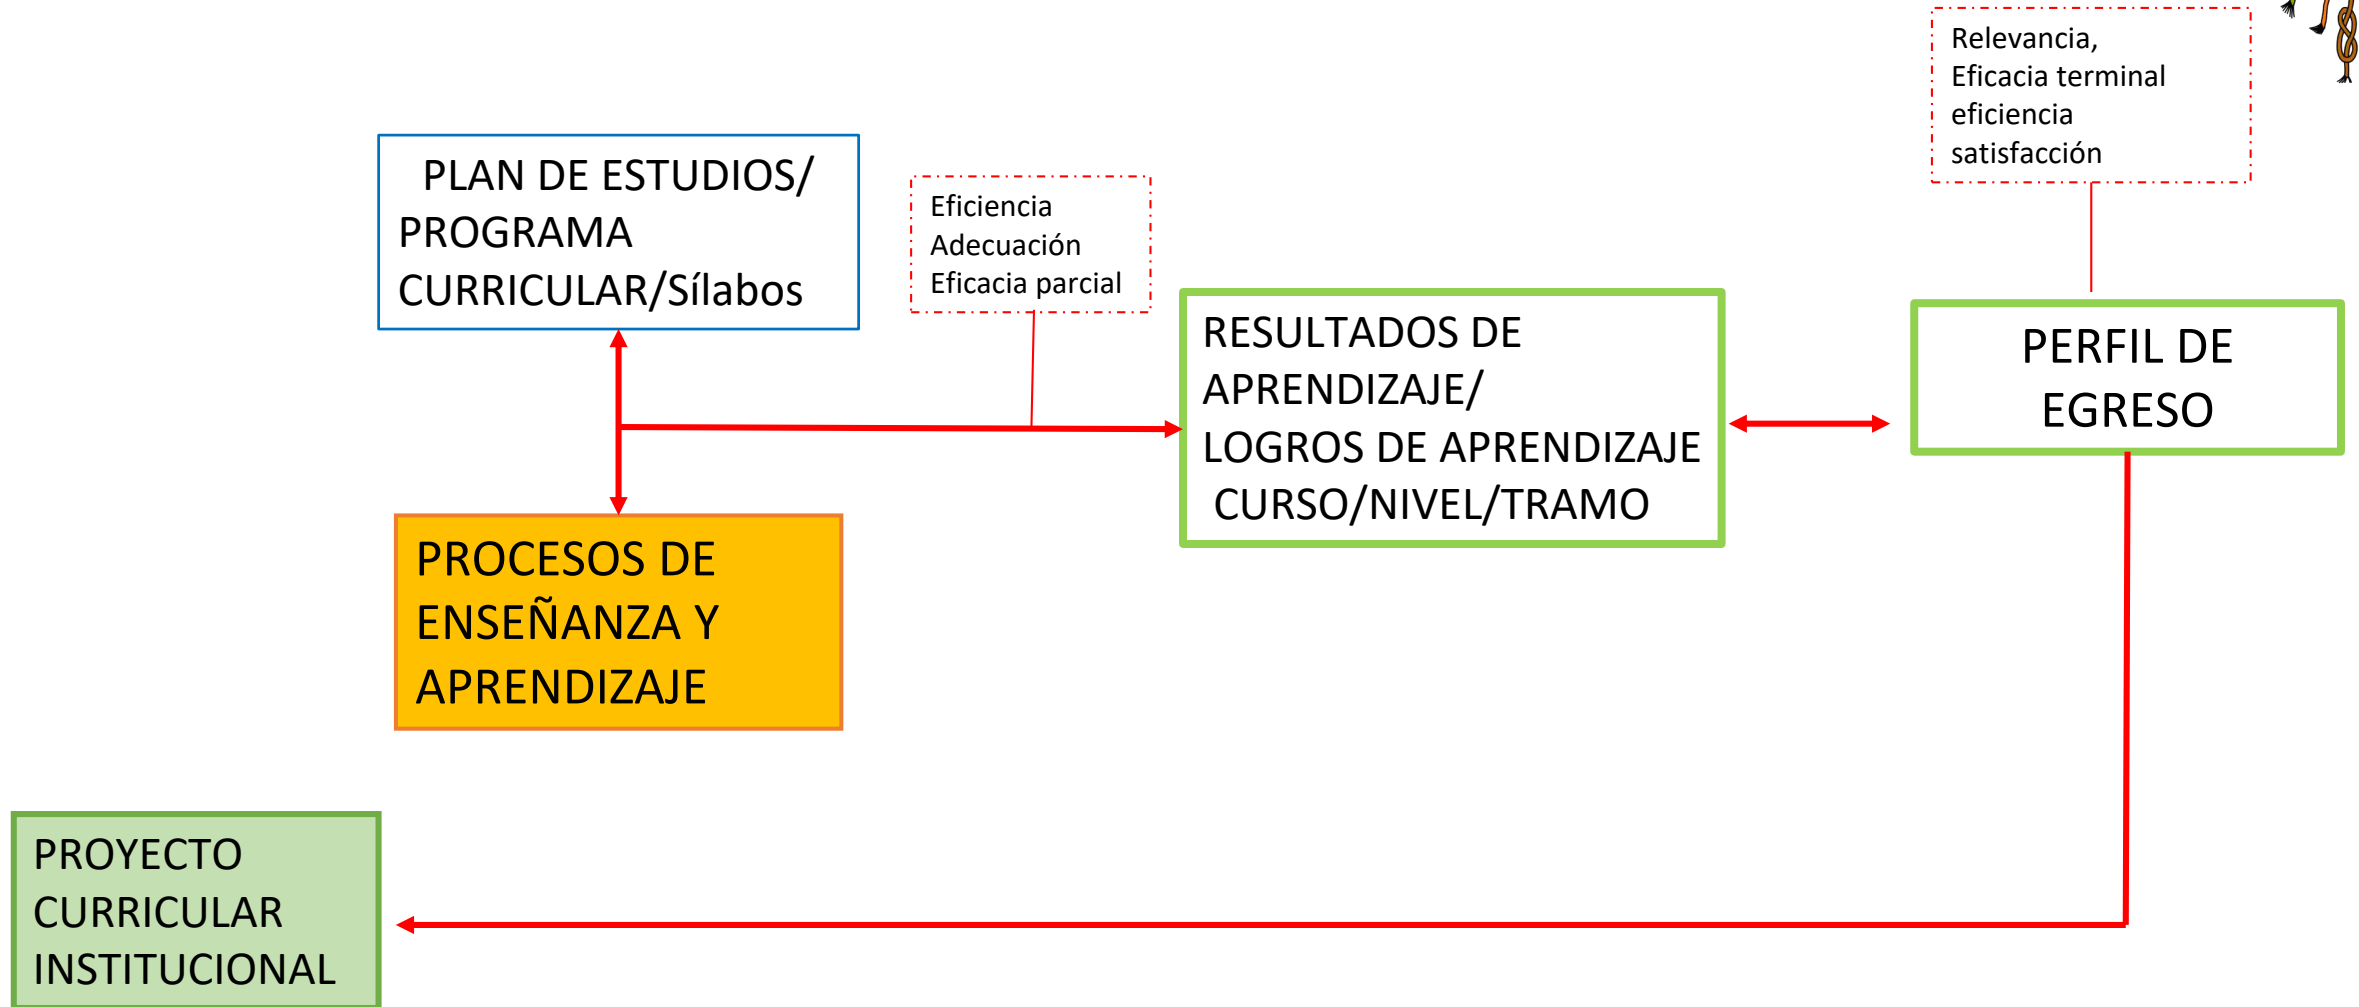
Relevancia,
Eficacia terminal
eficiencia
satisfacción

PLAN DE ESTUDIOS/
PROGRAMA
CURRICULAR/Sílabos

Eficiencia
Adecuación
Eficacia parcial

RESULTADOS DE
APRENDIZAJE/
LOGROS DE APRENDIZAJE
CURSO/NIVEL/TRAMO

PERFIL DE
EGRESO

PROCESOS DE
ENSEÑANZA Y
APRENDIZAJE

PROYECTO
CURRICULAR
INSTITUCIONAL